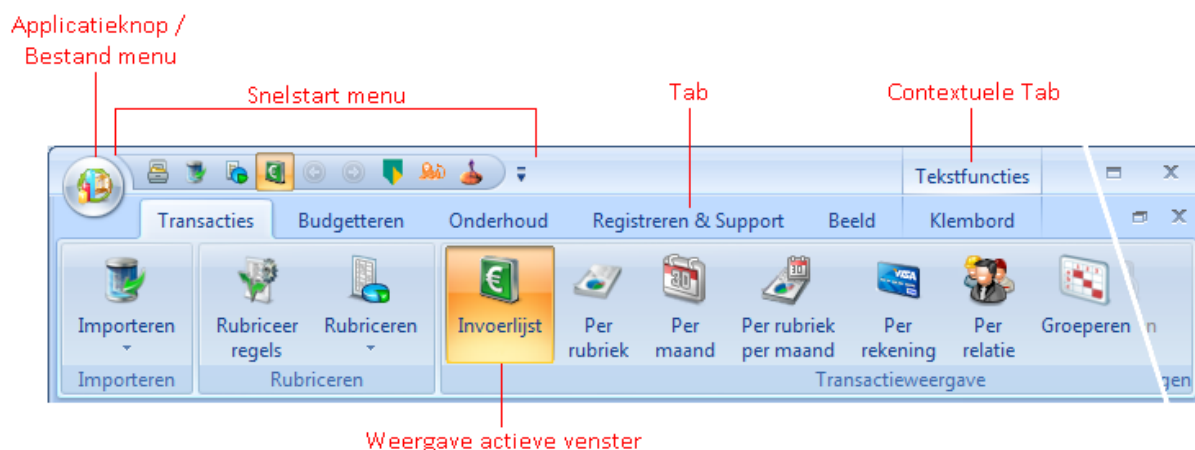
Applicatieknop /
Bestand menu

Snelstart menu

Tab

Contextuele Tab

Tekstfuncties

Transacties Budgetteren Onderhoud Registreren & Support Beeld Klembord

Importeren

Importeren

Rubriceer regels

Rubriceren

Rubriceren

Invoerlijst

Per rubriek

Per maand

Per rubriek per maand

Per rekening

Per relatie

Groeperen

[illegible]n

Transactieweergave

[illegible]gen

Weergave actieve venster